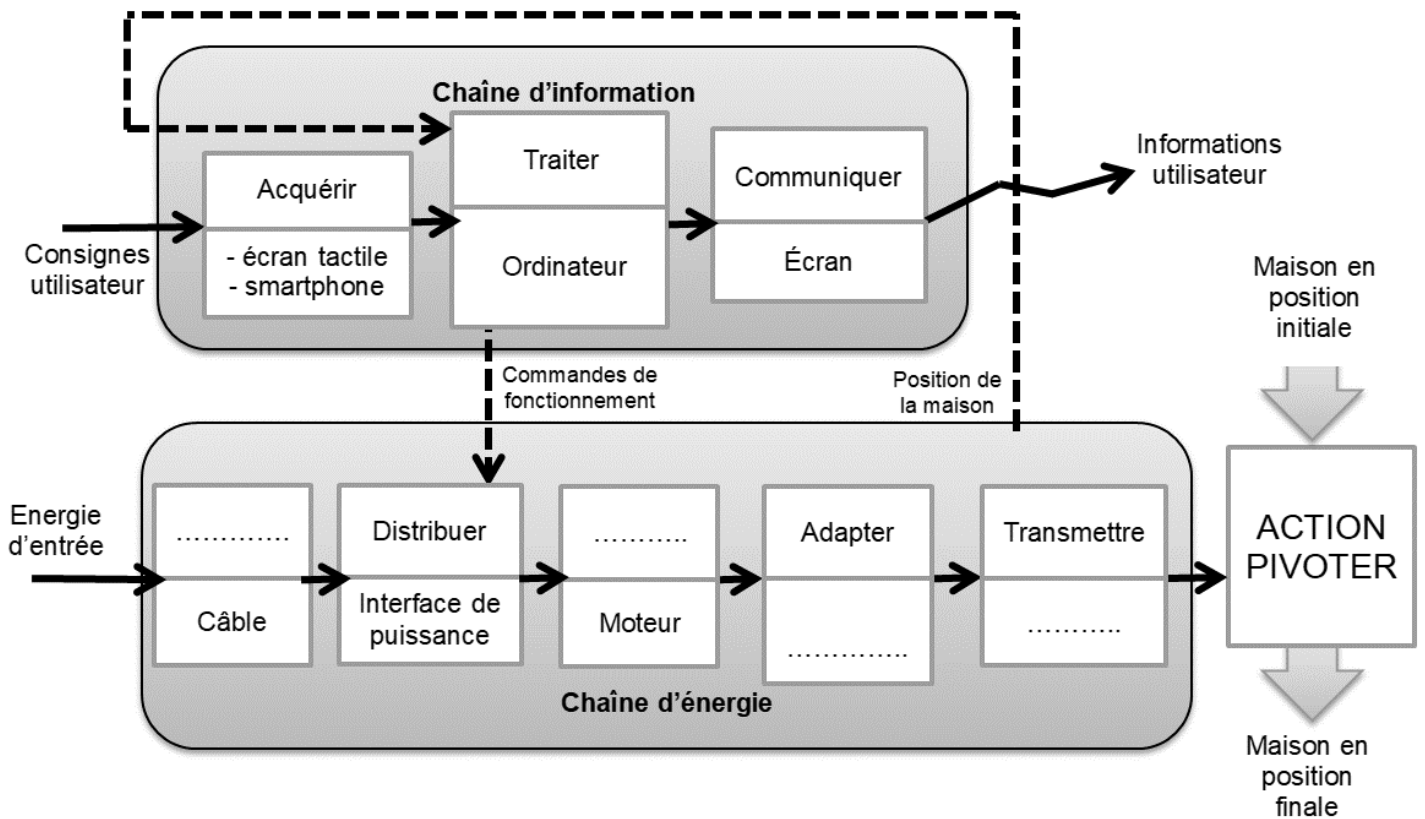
Chaîne d'information

Consignes utilisateur

Acquérir

- écran tactile
- smartphone

Traiter

Ordinateur

Communiquer

Écran

Informations utilisateur

Maison en position initiale

Commandes de fonctionnement

Position de la maison

Energie d'entrée

…………

Câble

Distribuer

Interface de puissance

………..

Moteur

Adapter

…………..

Transmettre

………..

ACTION PIVOTER

Chaîne d'énergie

Maison en position finale